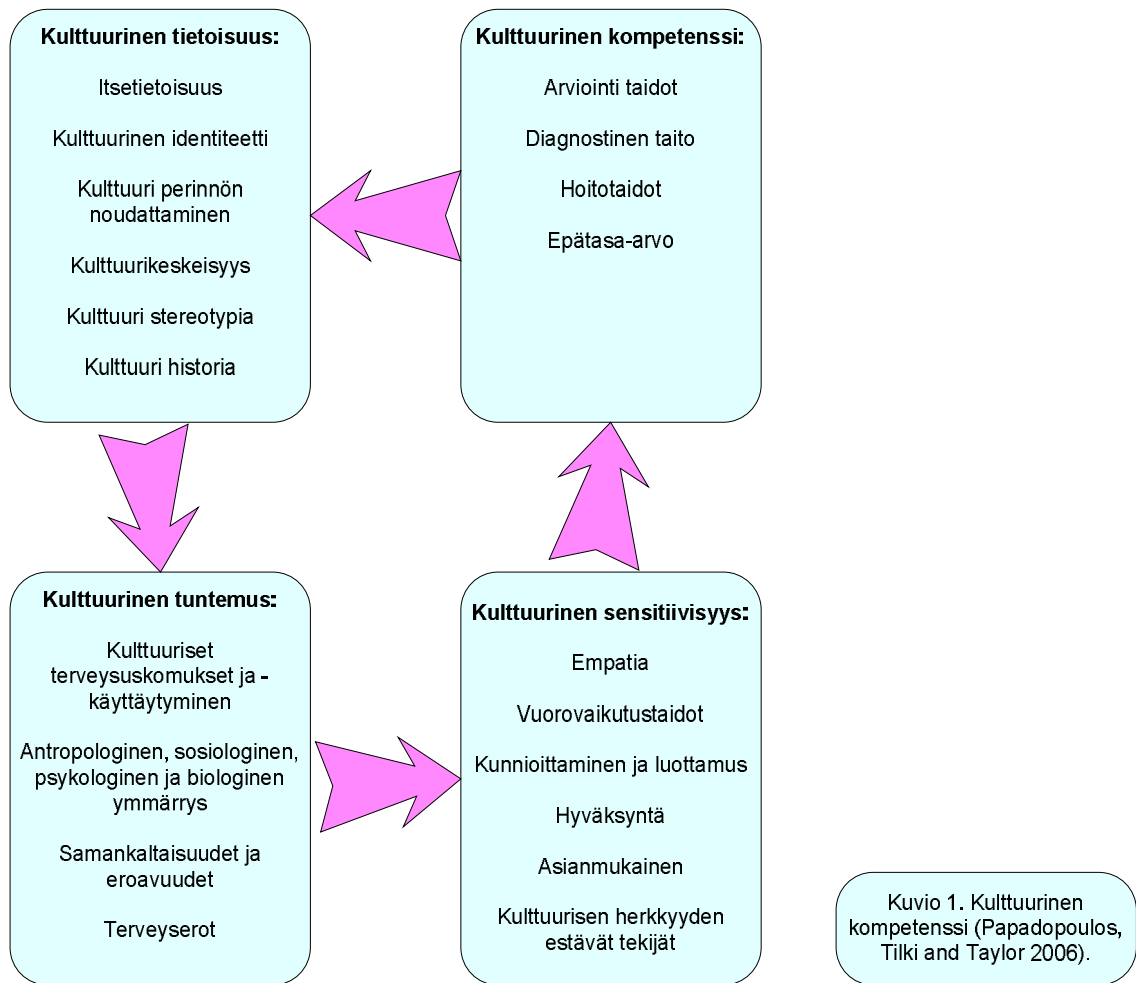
Kulttuurinen tietoisuus:

Itsetietoisuus

Kulttuurinen identiteetti

Kulttuuri perinnön noudattaminen

Kulttuurikeskeisyys

Kulttuuri stereotypia

Kulttuuri historia

Kulttuurinen kompetenssi:

Arviointi taidot

Diagnostinen taito

Hoitotaidot

Epätasa-arvo

Kulttuurinen tuntemus:

Kulttuuriset terveysuskomukset ja -käyttäytyminen

Antropologinen, sosiologinen, psykologinen ja biologinen ymmärrys

Samankaltaisuudet ja eroavuudet

Terveyserot

Kulttuurinen sensitiivisyys:

Empatia

Vuorovaikutustaidot

Kunnioittaminen ja luottamus

Hyväksyntä

Asianmukainen

Kulttuurisen herkkyyden estävät tekijät

Kuvio 1. Kulttuurinen kompetenssi (Papadopoulos, Tilki and Taylor 2006).